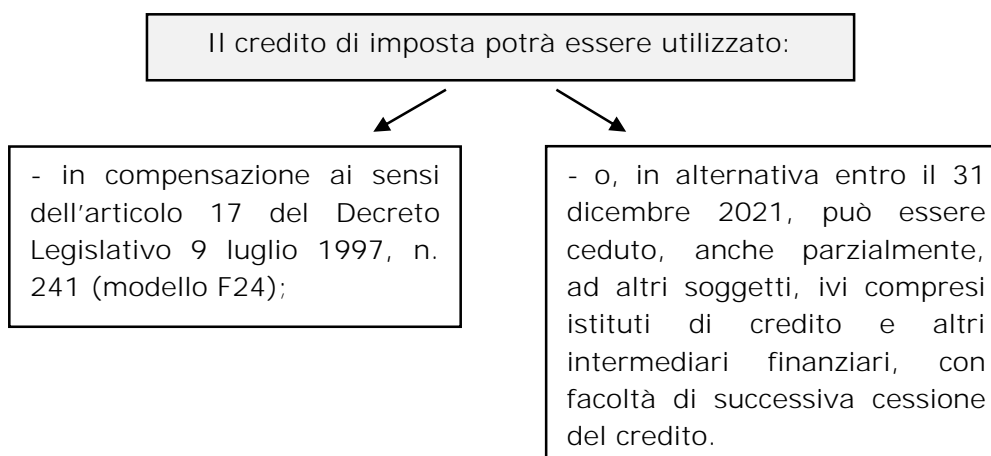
Il credito di imposta potrà essere utilizzato:

- in compensazione ai sensi dell'articolo 17 del Decreto Legislativo 9 luglio 1997, n. 241 (modello F24);

- o, in alternativa entro il 31 dicembre 2021, può essere ceduto, anche parzialmente, ad altri soggetti, ivi compresi istituti di credito e altri intermediari finanziari, con facoltà di successiva cessione del credito.